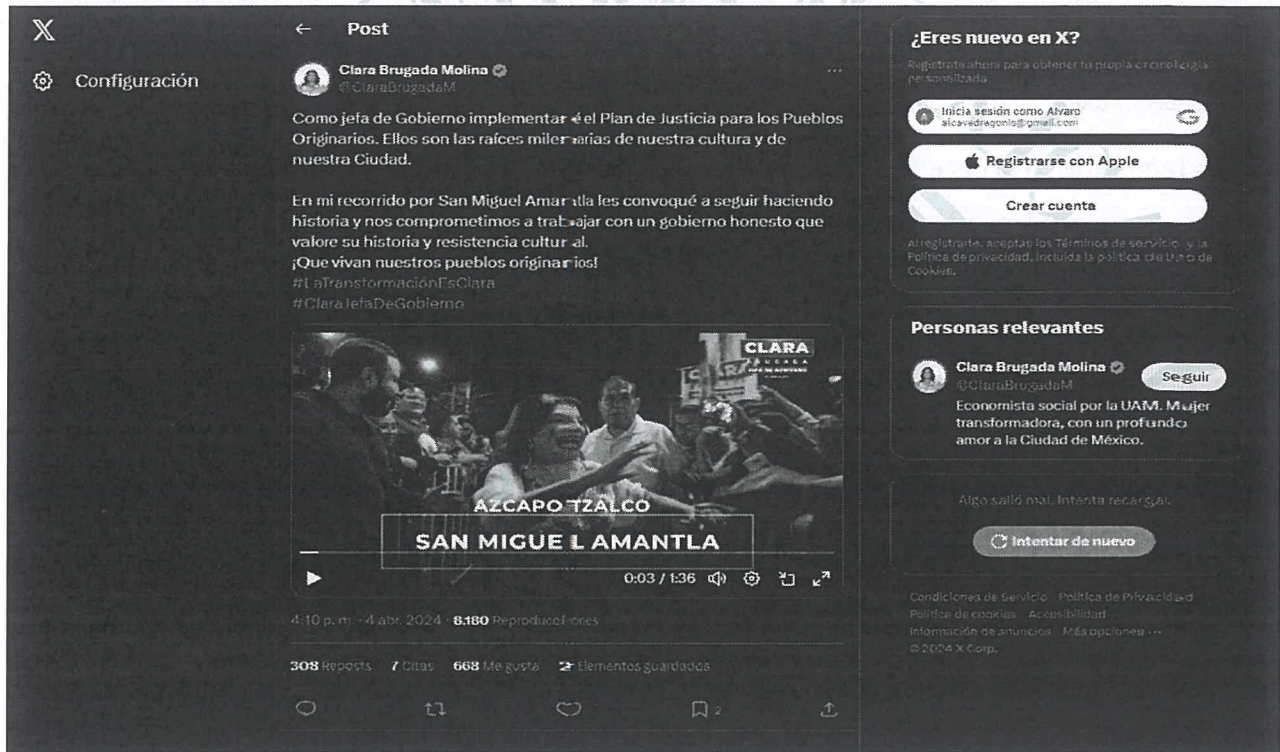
X

Configuración

← Post

Clara Brugada Molina
@ClaraBrugadaM

Como jefa de Gobierno implementaré el Plan de Justicia para los Pueblos Originarios. Ellos son las raíces milenarias de nuestra cultura y de nuestra Ciudad.

En mi recorrido por San Miguel Amantla les convoqué a seguir haciendo historia y nos comprometimos a trabajar con un gobierno honesto que valore su historia y resistencia cultural.
¡Que vivan nuestros pueblos originarios!
#LaTransformaciónEsClara
#ClaraJefaDeGobierno

CLARA

AZCAPOTZALCO
SAN MIGUEL AMANTLA

0:03 / 1:36

4:10 p. m. · 4 abr. 2024 · 8.180 Reproducciones

308 Reposts 7 Citas 668 Me gusta 2 Elementos guardados

2

¿Eres nuevo en X?
Regístrate ahora para obtener tu propia cronología personalizada.

Inicia sesión como Alvaro
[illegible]@gmail.com

Registrarse con Apple

Crear cuenta

Al registrarte, aceptas los Términos de servicio y la Política de privacidad, incluida la política de Uso de Cookies.

Personas relevantes

Clara Brugada Molina
@ClaraBrugadaM
Seguir
Economista social por la UAM. Mujer transformadora, con un profundo amor a la Ciudad de México.

Algo salió mal. Intenta recargar.

Intentar de nuevo

Condiciones de Servicio Política de Privacidad Política de cookies Accesibilidad Información de anuncios Más opciones ···
© 2024 X Corp.